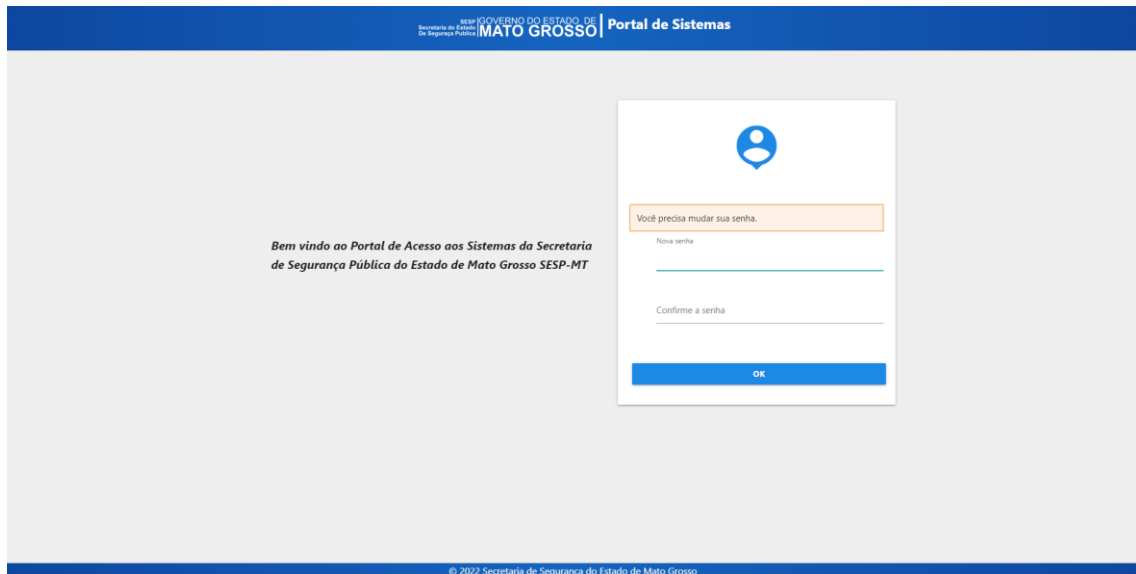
SESP Secretaria de Estado De Segurança Pública GOVERNO DO ESTADO DE MATO GROSSO | Portal de Sistemas

Bem vindo ao Portal de Acesso aos Sistemas da Secretaria de Segurança Pública do Estado de Mato Grosso SESP-MT

Você precisa mudar sua senha.

Nova senha

Confirme a senha

OK

© 2022 Secretaria de Segurança do Estado de Mato Grosso